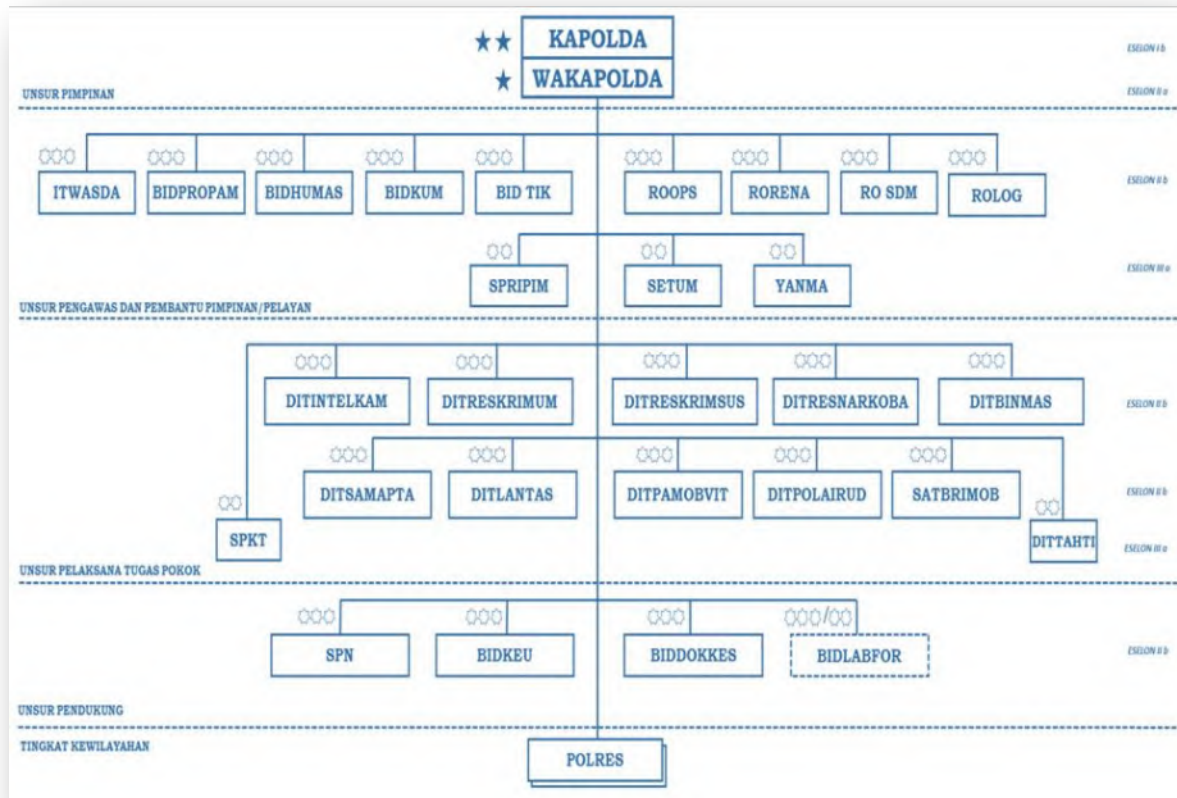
KAPOLDA
WAKAPOLDA
ESELON I b
ESELON II a
UNSUR PIMPINAN

ITWASDA
BIDPROPAM
BIDHUMAS
BIDKUM
BID TIK
ROOPS
RORENA
RO SDM
ROLOG
ESELON II b

SPRIPIM
SETUM
YANMA
ESELON III a
UNSUR PENGAWAS DAN PEMBANTU PIMPINAN/PELAYAN

DITINTELKAM
DITRESKRIMUM
DITRESKRIMSUS
DITRESNARKOBA
DITBINMAS
ESELON II b

DITSAMAPTA
DITLANTAS
DITPAMOBVIT
DITPOLAIRUD
SATBRIMOB
ESELON II b

SPKT
DITTAHTI
ESELON III a
UNSUR PELAKSANA TUGAS POKOK

SPN
BIDKEU
BIDDOKKES
BIDLABFOR
ESELON II b
UNSUR PENDUKUNG

TINGKAT KEWILAYAHAN
POLRES